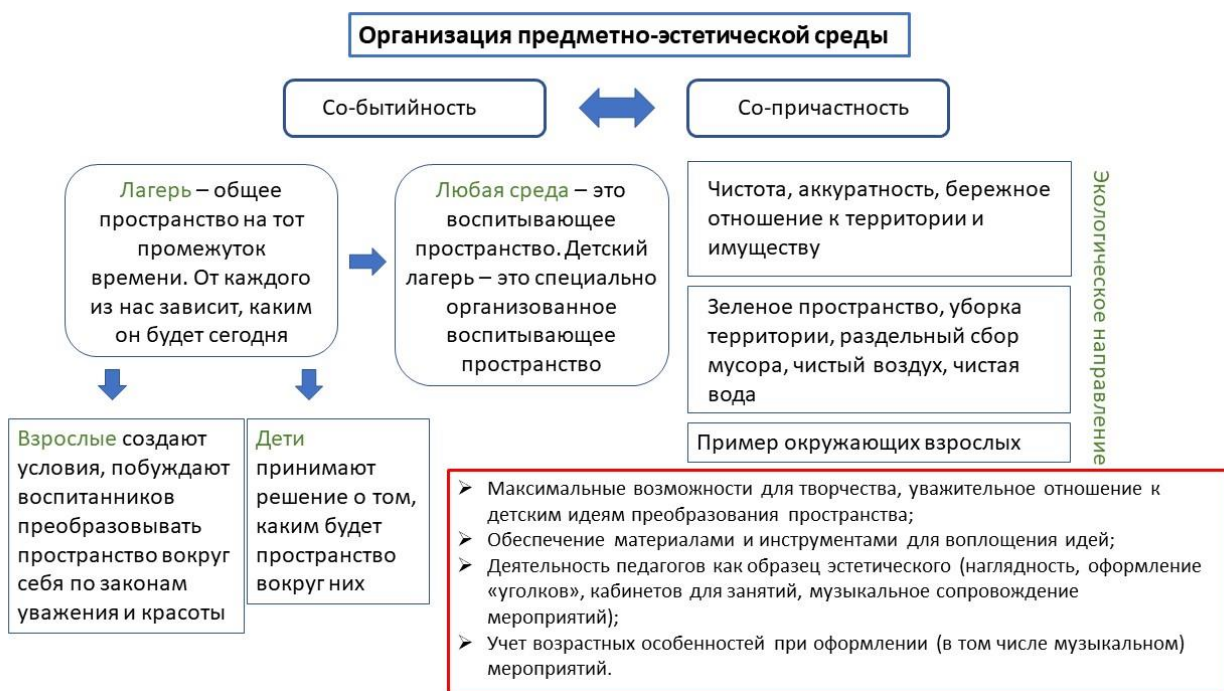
Организация предметно-эстетической среды

Со-бытийность

Со-причастность

Лагерь – общее пространство на тот промежуток времени. От каждого из нас зависит, каким он будет сегодня

Любая среда – это воспитывающее пространство. Детский лагерь – это специально организованное воспитывающее пространство

Чистота, аккуратность, бережное отношение к территории и имуществу

Зеленое пространство, уборка территории, раздельный сбор мусора, чистый воздух, чистая вода

Пример окружающих взрослых

Экологическое направление

Взрослые создают условия, побуждают воспитанников преобразовывать пространство вокруг себя по законам уважения и красоты

Дети принимают решение о том, каким будет пространство вокруг них

➢ Максимальные возможности для творчества, уважительное отношение к детским идеям преобразования пространства;
➢ Обеспечение материалами и инструментами для воплощения идей;
➢ Деятельность педагогов как образец эстетического (наглядность, оформление «уголков», кабинетов для занятий, музыкальное сопровождение мероприятий);
➢ Учет возрастных особенностей при оформлении (в том числе музыкальном) мероприятий.